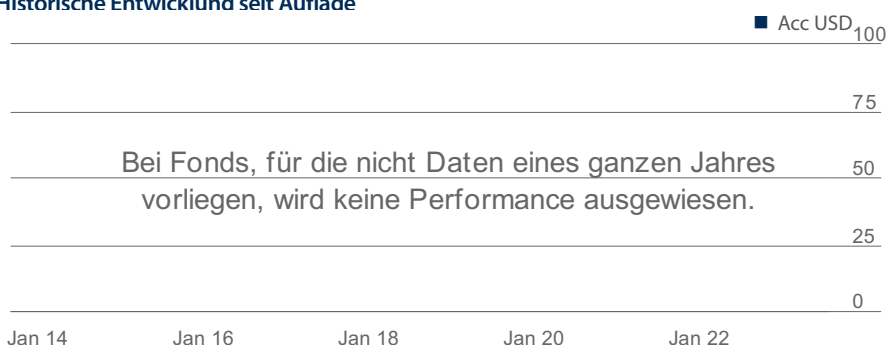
Historische Entwicklung seit Auflage

Acc USD

100

75

Bei Fonds, für die nicht Daten eines ganzen Jahres vorliegen, wird keine Performance ausgewiesen.

50

25

0

Jan 14 Jan 16 Jan 18 Jan 20 Jan 22